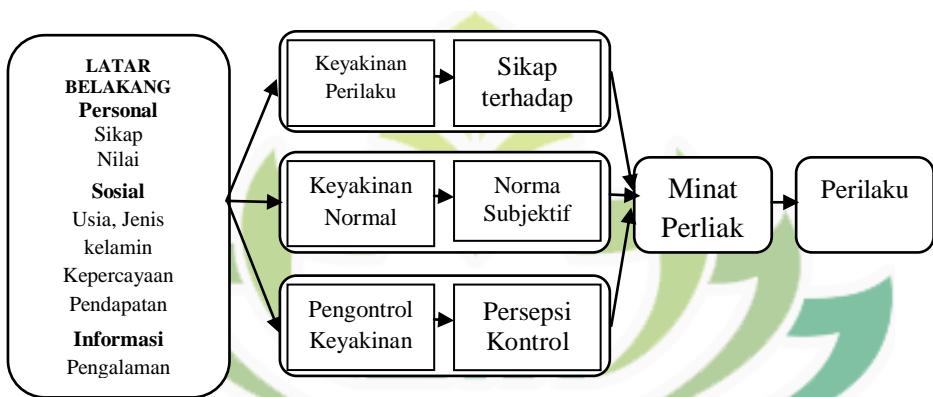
LATAR BELAKANG
Personal
Sikap
Nilai
Sosial
Usia, Jenis kelamin
Kepercayaan
Pendapatan
Informasi
Pengalaman

Keyakinan Perilaku

Sikap terhadap

Keyakinan Normal

Norma Subjektif

Pengontrol Keyakinan

Persepsi Kontrol

Minat Perliak

Perilaku